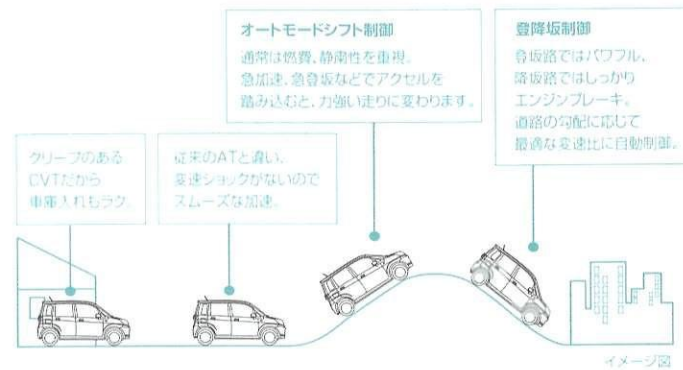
オートモードシフト制御
通常は燃費、静粛性を重視。急加速、急登坂などでアクセルを踏み込むと、力強い走りに変わります。

登降坂制御
登坂路ではパワフル、降坂路ではしっかりエンジンブレーキ。道路の勾配に応じて最適な変速比に自動制御。

クリープのあるCVTだから車庫入れもラク。

従来のATと違い、変速ショックがないのでスムーズな加速。

イメージ図